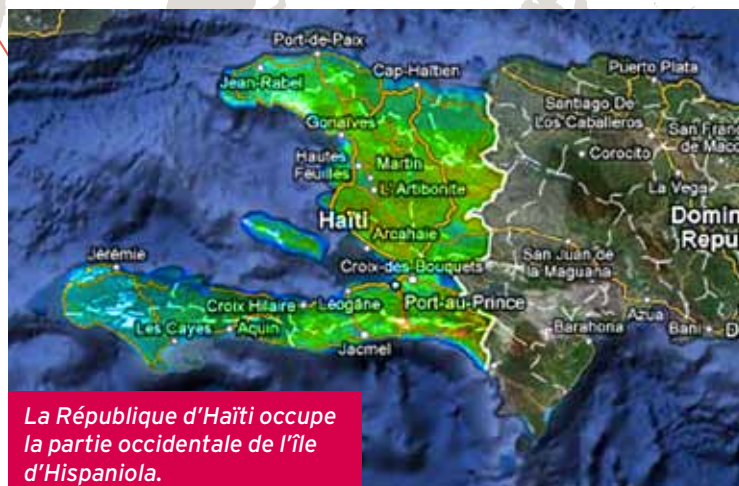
Port-de-Paix
Cap-Haïtien
Puerto Plata
Jean-Rabel
Santiago De Los Caballeros
San Franc de Maco
Gonaïves
Corocito
Hautes Feuilles
Martin
L'Artibonite
La Vega
Haïti
Domin Repu
Arcahaie
Jerémie
San Juan de la Maguana
Croix-des-Bouquets
Croix Hilaire
Leogâne
Port-au-Prince
Les Cayes
Aquin
Azua
Barahona
Bani
Jacmel

La République d'Haïti occupe la partie occidentale de l'île d'Hispaniola.